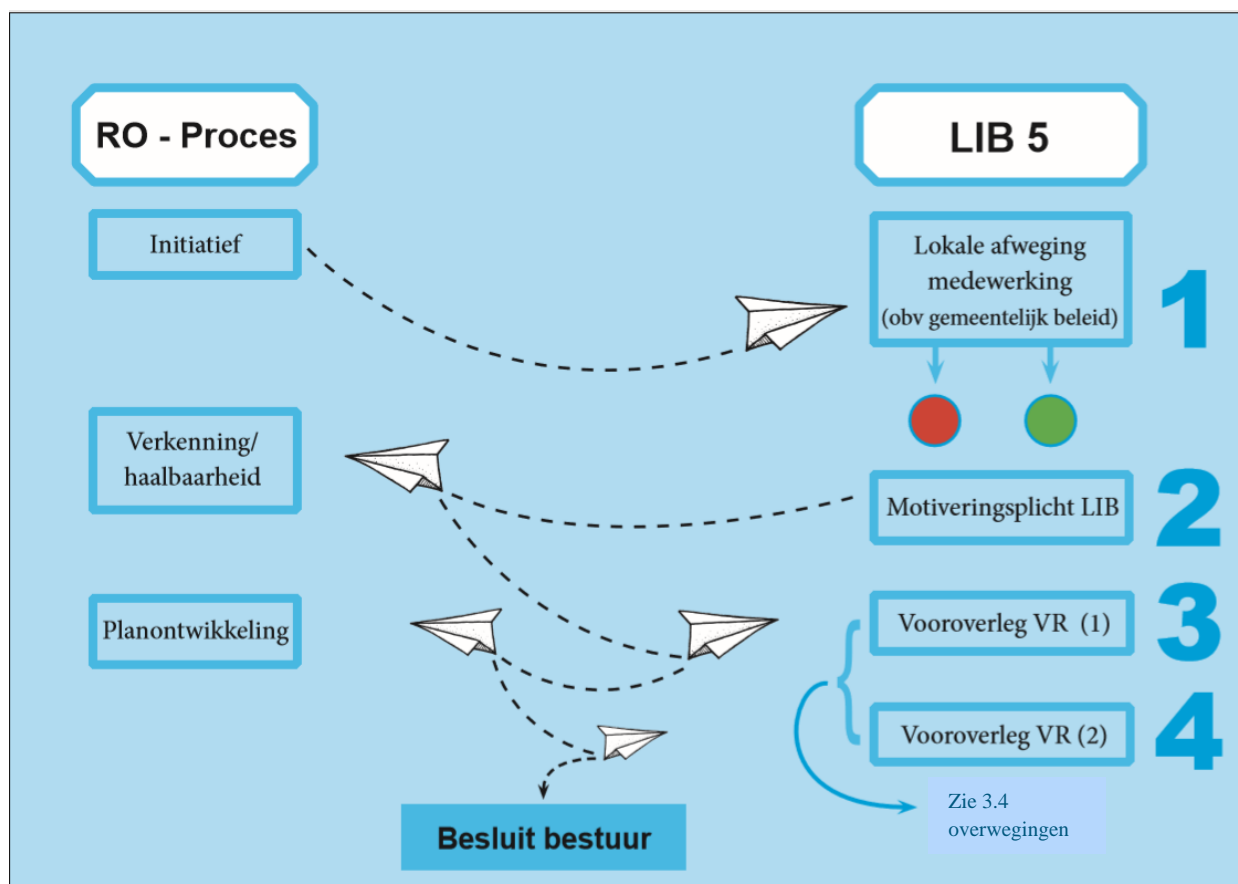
RO - Proces

LIB 5

Initiatief

Lokale afweging medewerking (obv gemeentelijk beleid)

1

Verkenning/ haalbaarheid

Motiveringsplicht LIB

2

Planontwikkeling

Vooroverleg VR (1)

3

Vooroverleg VR (2)

4

Zie 3.4 overwegingen

Besluit bestuur